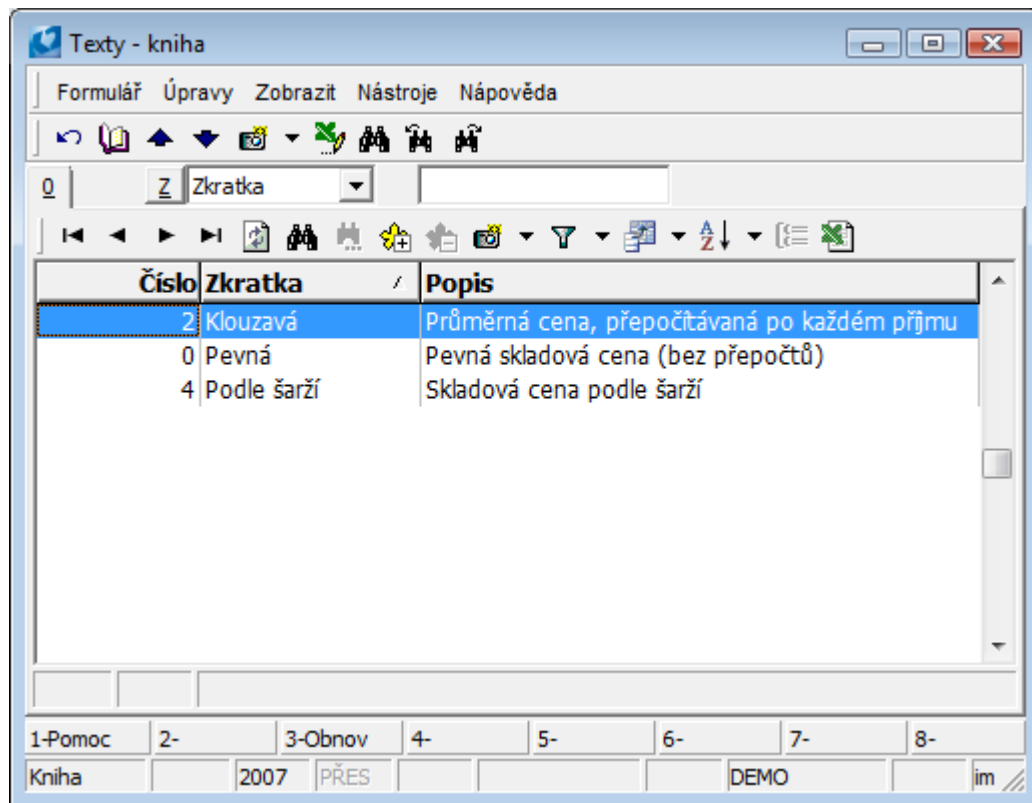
Texty - kniha

Formulář Úpravy Zobrazit Nástroje Nápověda

0 Z Zkratka

| Číslo | Zkratka | Popis |
|---|---|---|
| 2 | Klouzavá | Průměrná cena, přepočítávaná po každém příjmu |
| 0 | Pevná | Pevná skladová cena (bez přepočtů) |
| 4 | Podle šarží | Skladová cena podle šarží |

1-Pomoc 2- 3-Obnov 4- 5- 6- 7- 8-

Kniha 2007 PŘES DEMO im